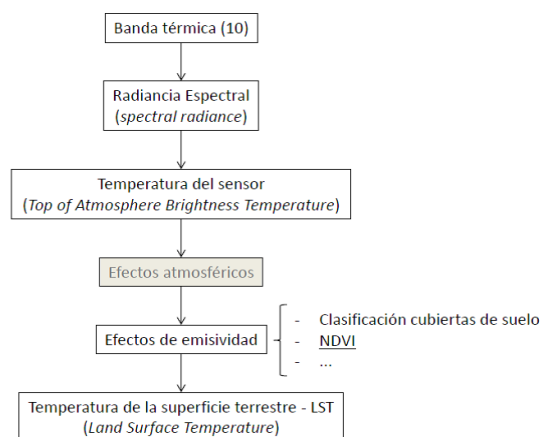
Banda térmica (10)

Radiancia Espectral
(spectral radiance)

Temperatura del sensor
(Top of Atmosphere Brightness Temperature)

Efectos atmosféricos

Efectos de emisividad

- Clasificación cubiertas de suelo
- NDVI
- ...

Temperatura de la superficie terrestre - LST
(Land Surface Temperature)